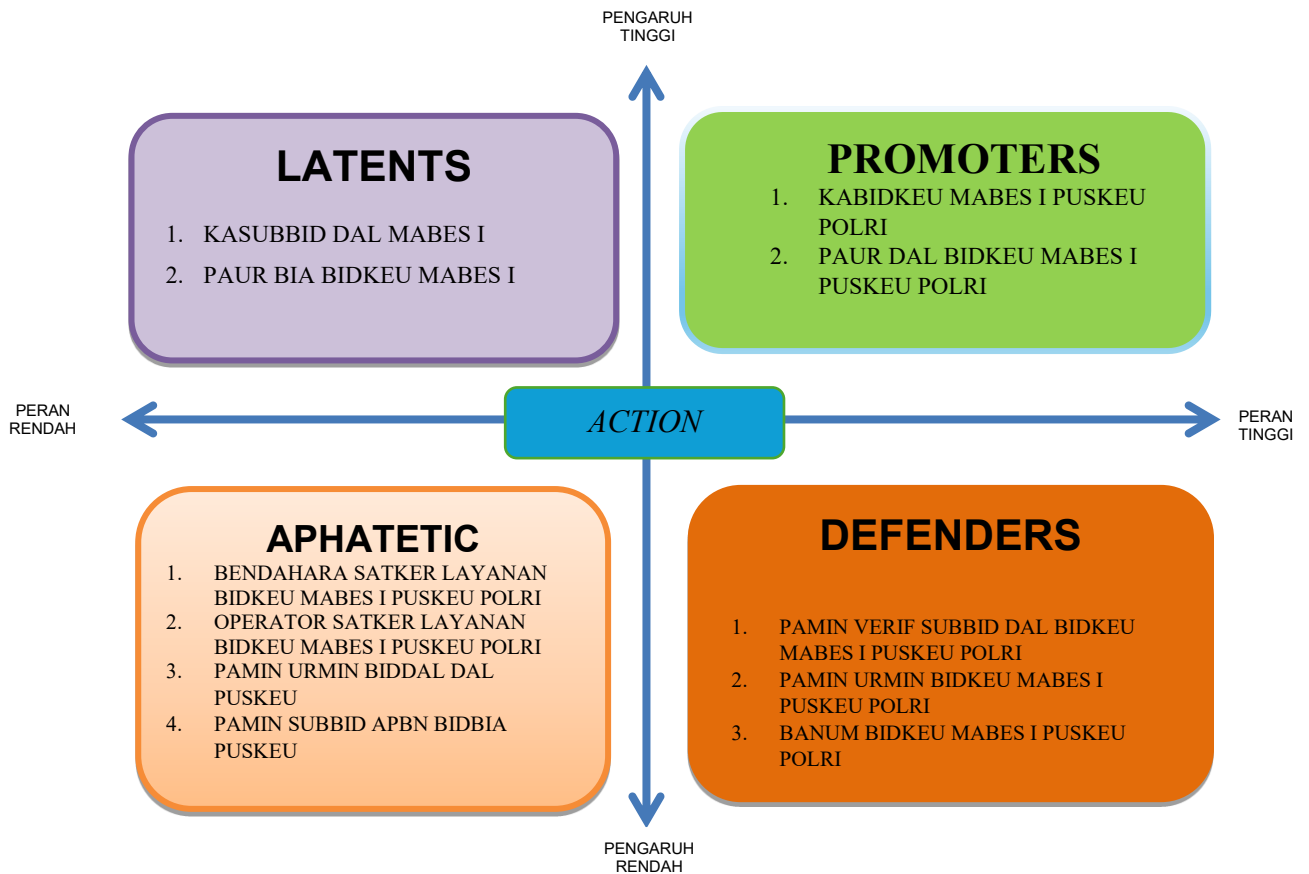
PENGARUH TINGGI

LATENTS

1. KASUBBID DAL MABES I
2. PAUR BIA BIDKEU MABES I

PROMOTERS

1. KABIDKEU MABES I PUSKEU POLRI
2. PAUR DAL BIDKEU MABES I PUSKEU POLRI

PERAN RENDAH

ACTION

PERAN TINGGI

APHATETIC

1. BENDAHARA SATKER LAYANAN BIDKEU MABES I PUSKEU POLRI
2. OPERATOR SATKER LAYANAN BIDKEU MABES I PUSKEU POLRI
3. PAMIN URMIN BIDDAL DAL PUSKEU
4. PAMIN SUBBID APBN BIDBIA PUSKEU

DEFENDERS

1. PAMIN VERIF SUBBID DAL BIDKEU MABES I PUSKEU POLRI
2. PAMIN URMIN BIDKEU MABES I PUSKEU POLRI
3. BANUM BIDKEU MABES I PUSKEU POLRI

PENGARUH RENDAH